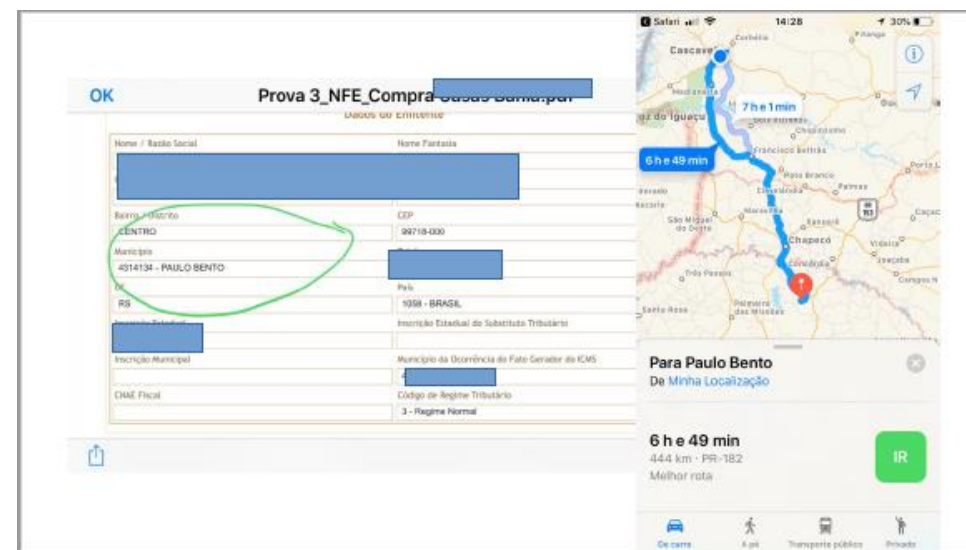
OK
Prova 3_NFE_Compra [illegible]
Dados do Emitente
Nome / Razão Social
Nome Fantasia
Bairro / Distrito
CENTRO
CEP
99718-000
Município
4314134 - PAULO BENTO
UF
RS
País
1058 - BRASIL
Inscrição Estadual
Inscrição Estadual do Substituto Tributário
Inscrição Municipal
Município da Ocorrência do Fato Gerador do ICMS
CNAE Fiscal
Código de Regime Tributário
3 - Regime Normal

Safari 14:28 30%
Cascavel
Corbélia
Medianeira
Foz do Iguaçu
7 h e 1 min
6 h e 49 min
Francisco Beltrão
Pato Branco
Palmas
Dionísio Cerqueira
São Miguel do Oeste
Maravilha
Xanxerê
Chapecó
Concórdia
Videira
Três Passos
Palmeira das Missões
Santa Rosa
Joaçaba
Campos Novos
Para Paulo Bento
De Minha Localização
6 h e 49 min
444 km · PR-182
Melhor rota
IR
De carro
A pé
Transporte público
Privado